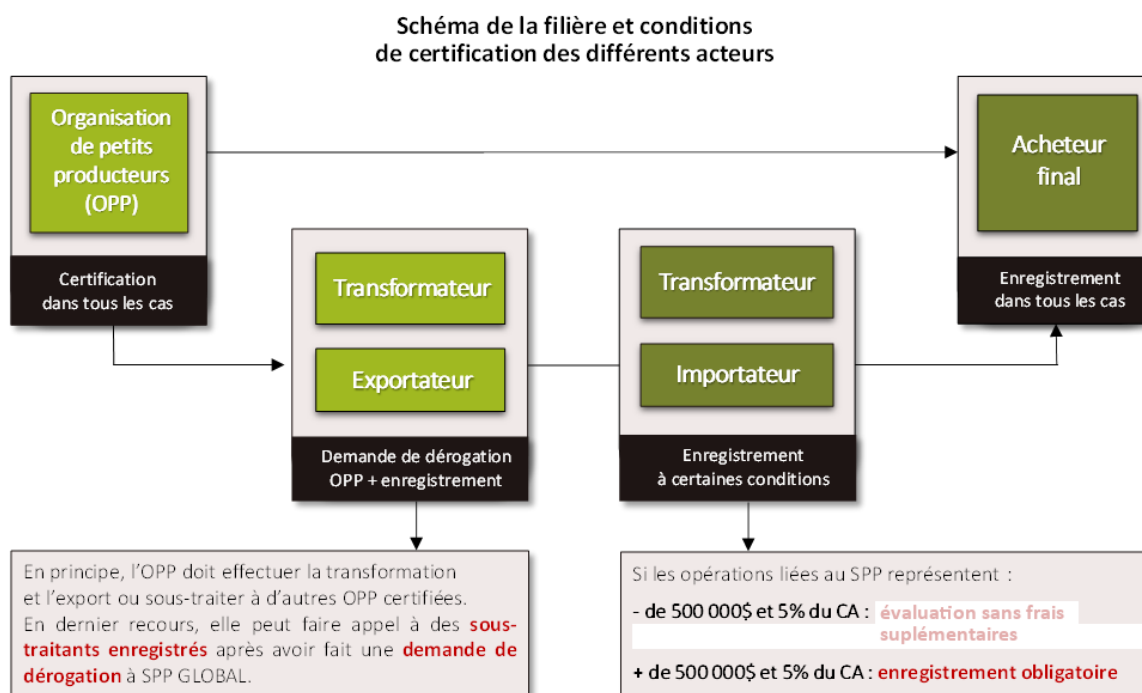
Schéma de la filière et conditions de certification des différents acteurs

Organisation de petits producteurs (OPP)

Certification dans tous les cas

Transformateur

Exportateur

Demande de dérogation OPP + enregistrement

Transformateur

Importateur

Enregistrement à certaines conditions

Acheteur final

Enregistrement dans tous les cas

En principe, l'OPP doit effectuer la transformation et l'export ou sous-traiter à d'autres OPP certifiées. En dernier recours, elle peut faire appel à des sous-traitants enregistrés après avoir fait une demande de dérogation à SPP GLOBAL.

Si les opérations liées au SPP représentent :

- de 500 000$ et 5% du CA : évaluation sans frais suplémentaires

+ de 500 000$ et 5% du CA : enregistrement obligatoire